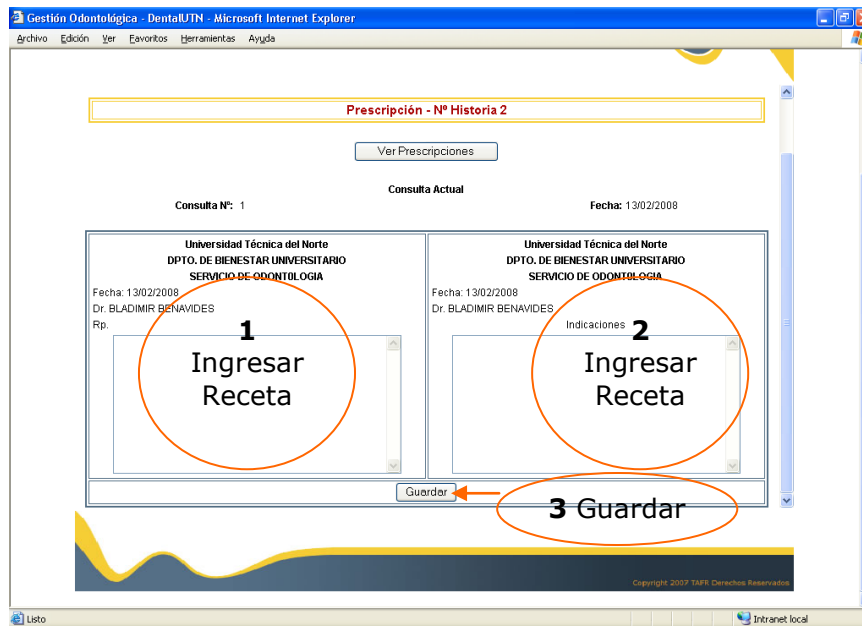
Gestión Odontológica - DentalUTN - Microsoft Internet Explorer

Archivo Edición Ver Favoritos Herramientas Ayuda

Prescripción - Nº Historia 2

Ver Prescripciones

Consulta Actual

Consulta Nº: 1

Fecha: 13/02/2008

Universidad Técnica del Norte
DPTO. DE BIENESTAR UNIVERSITARIO
SERVICIO DE ODONTOLOGIA
Fecha: 13/02/2008
Dr. BLADIMIR BENAVIDES
Rp.

1 Ingresar Receta

Universidad Técnica del Norte
DPTO. DE BIENESTAR UNIVERSITARIO
SERVICIO DE ODONTOLOGIA
Fecha: 13/02/2008
Dr. BLADIMIR BENAVIDES
Indicaciones

2 Ingresar Receta

Guardar

3 Guardar

Copyright 2007 TAFR Derechos Reservados

Listo

Intranet local